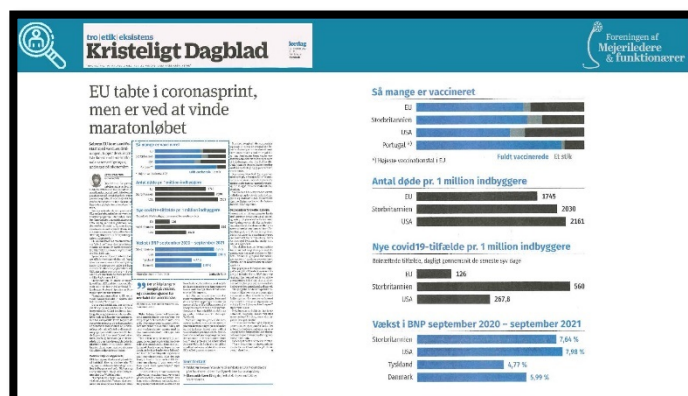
tro | etik | eksistens
Kristeligt Dagblad

Foreningen af Mejeriledere & funktionærer

EU tabte i coronasprint, men er ved at vinde maratonløbet

Så mange er vaccineret
EU
Storbritannien
USA
Portugal *)
*) Højeste vaccinationstal i EU
Fuldt vaccinerede
Et stik

Antal døde pr. 1 million indbyggere
EU 1745
Storbritannien 2030
USA 2161

Nye covid19-tilfælde pr. 1 million indbyggere
Bekræftede tilfælde, dagligt gennemsnit de seneste syv dage
EU 126
Storbritannien 560
USA 267,8

Vækst i BNP september 2020 – september 2021
Storbritannien 7,64 %
USA 7,98 %
Tyskland 4,77 %
Danmark 5,99 %